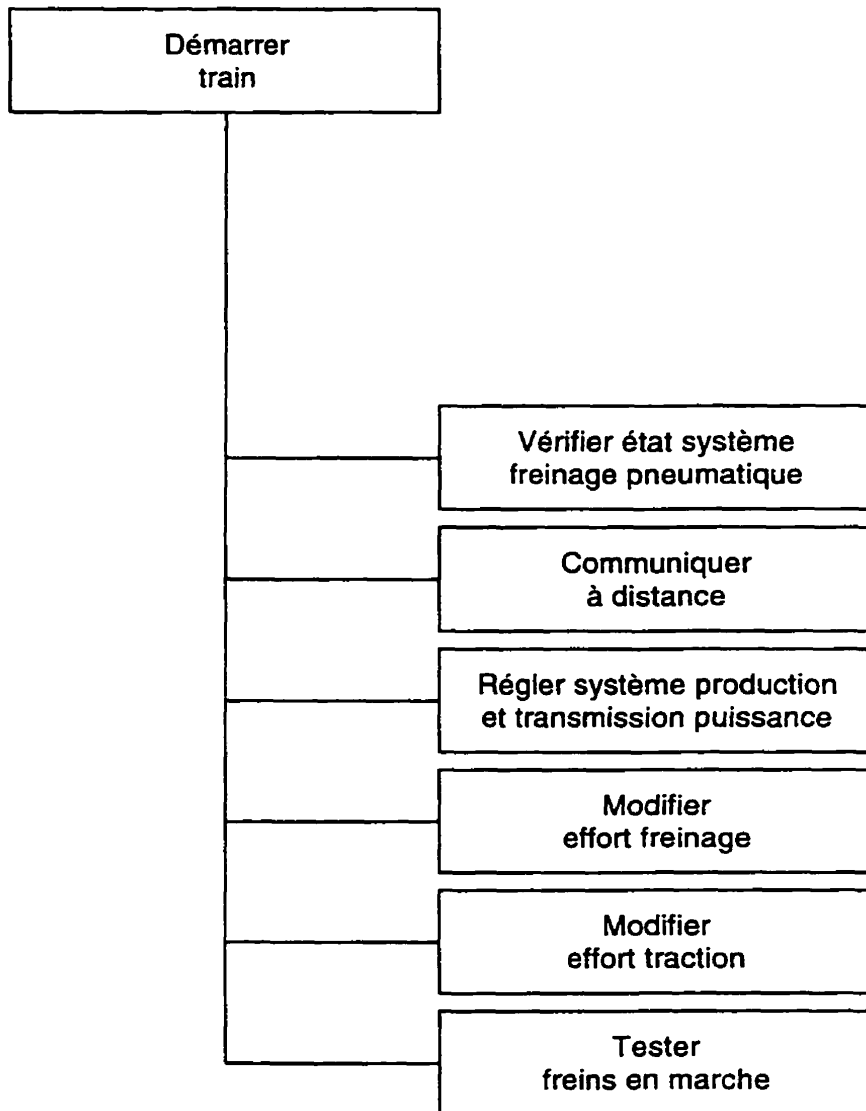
Démarrer train

Vérifier état système freinage pneumatique

Communiquer à distance

Régler système production et transmission puissance

Modifier effort freinage

Modifier effort traction

Tester freins en marche